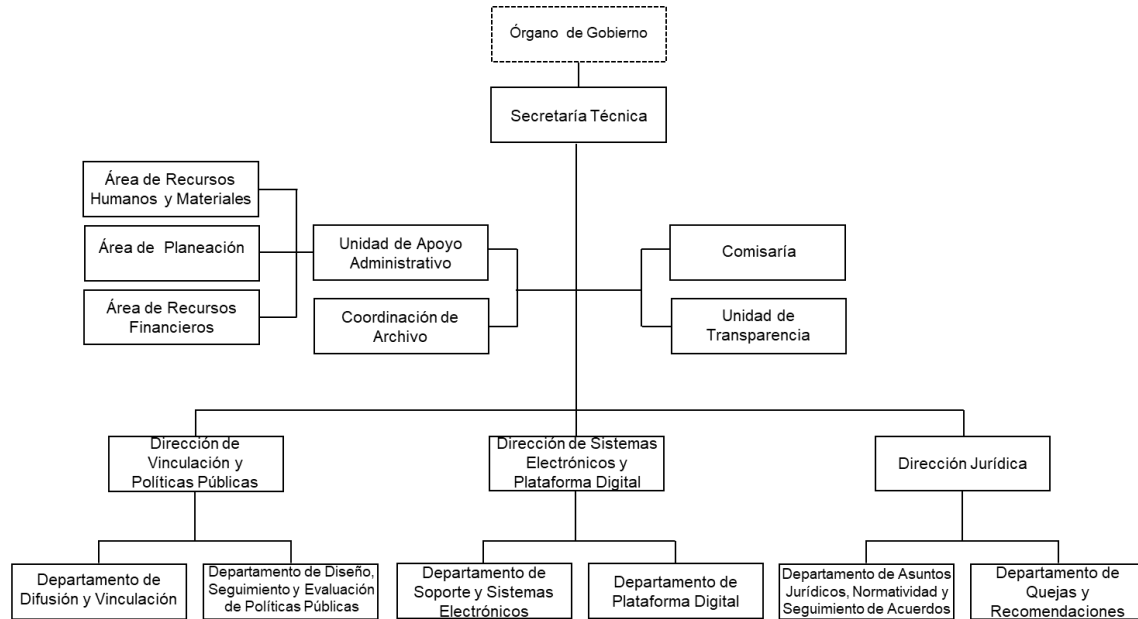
Órgano de Gobierno

Secretaría Técnica

Área de Recursos Humanos y Materiales

Área de Planeación

Área de Recursos Financieros

Unidad de Apoyo Administrativo

Coordinación de Archivo

Comisaría

Unidad de Transparencia

Dirección de Vinculación y Políticas Públicas

Dirección de Sistemas Electrónicos y Plataforma Digital

Dirección Jurídica

Departamento de Difusión y Vinculación

Departamento de Diseño, Seguimiento y Evaluación de Políticas Públicas

Departamento de Soporte y Sistemas Electrónicos

Departamento de Plataforma Digital

Departamento de Asuntos Jurídicos, Normatividad y Seguimiento de Acuerdos

Departamento de Quejas y Recomendaciones